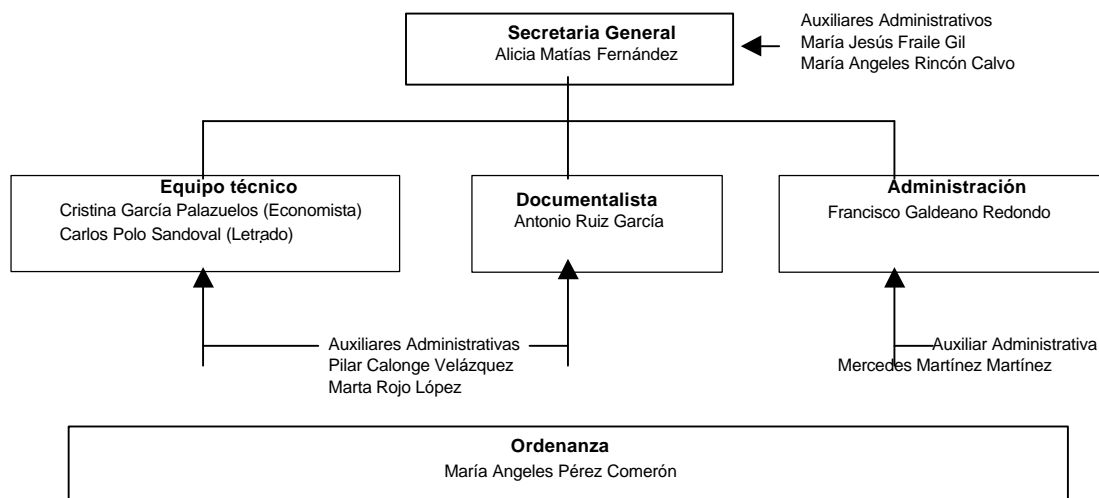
Secretaria General
Alicia Matías Fernández

Auxiliares Administrativos
María Jesús Fraile Gil
María Angeles Rincón Calvo

Equipo técnico
Cristina García Palazuelos (Economista)
Carlos Polo Sandoval (Letrado)

Documentalista
Antonio Ruiz García

Administración
Francisco Galdeano Redondo

Auxiliares Administrativas
Pilar Calonge Velázquez
Marta Rojo López

Auxiliar Administrativa
Mercedes Martínez Martínez

Ordenanza
María Angeles Pérez Comerón